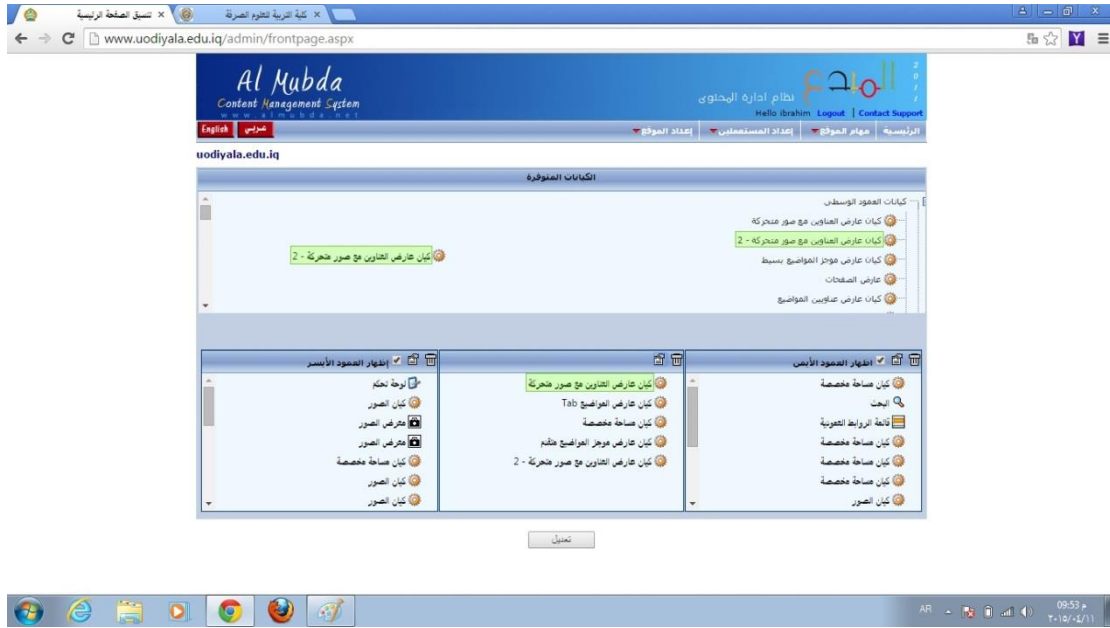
تنسيق الصفحة الرئيسية ×
كلية التربية للعلوم الصرفة ×

www.uodiyala.edu.iq/admin/frontpage.aspx

Al Mubda
Content Management System
www.almubda.net

المبدع نظام ادارة المحتوى
Hello ibrahim Logout | Contact Support

English عربي
الرئيسية | مهام الموقع | إعداد المستعملين | إعداد الموقع

uodiyala.edu.iq

الكيانات المتوفرة

كيانات العمود الوسطي
كيان عارض العناوين مع صور متحركة
كيان عارض العناوين مع صور متحركة - 2
كيان عارض موجز المواضيع بسيط
عارض الصفحات
كيان عارض عناوين المواضيع

كيان عارض العناوين مع صور متحركة - 2

إظهار العمود الأيمن
كيان مساحة مخصصة
البحث
قائمة الروابط العمودية
كيان مساحة مخصصة
كيان مساحة مخصصة
كيان مساحة مخصصة
كيان الصور

كيان عارض العناوين مع صور متحركة
كيان عارض المواضيع Tab
كيان مساحة مخصصة
كيان عارض موجز المواضيع متقدم
كيان عارض العناوين مع صور متحركة - 2

إظهار العمود الأيسر
لوحة تحكم
كيان الصور
معرض الصور
معرض الصور
كيان مساحة مخصصة
كيان الصور
كيان الصور

تعديل

AR 09:53 م
٢٠١٥/٠٤/١١